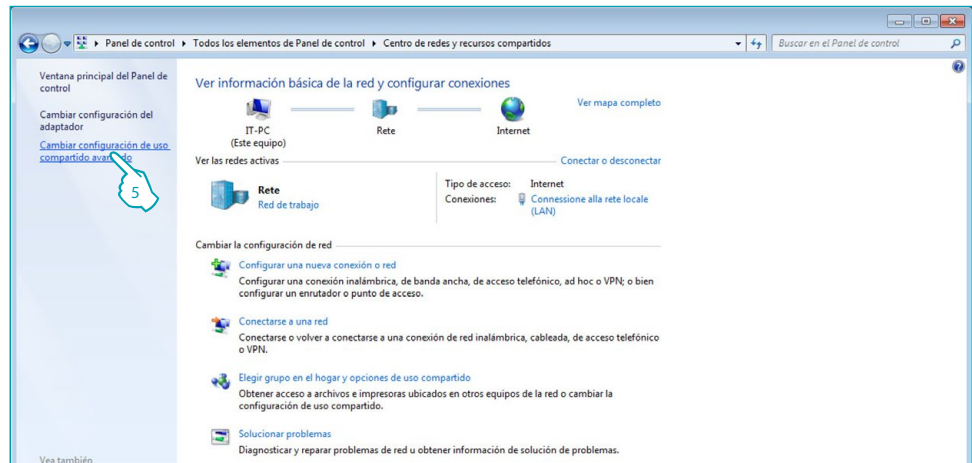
Panel de control ▸ Todos los elementos de Panel de control ▸ Centro de redes y recursos compartidos

Buscar en el Panel de control

Ventana principal del Panel de control

Cambiar configuración del adaptador

Cambiar configuración de uso compartido avanzado

5

Ver información básica de la red y configurar conexiones

Ver mapa completo

IT-PC
(Este equipo)

Rete

Internet

Ver las redes activas

Conectar o desconectar

Rete
Red de trabajo

Tipo de acceso: Internet
Conexiones: Connessione alla rete locale (LAN)

Cambiar la configuración de red

Configurar una nueva conexión o red
Configurar una conexión inalámbrica, de banda ancha, de acceso telefónico, ad hoc o VPN; o bien configurar un enrutador o punto de acceso.

Conectarse a una red
Conectarse o volver a conectarse a una conexión de red inalámbrica, cableada, de acceso telefónico o VPN.

Elegir grupo en el hogar y opciones de uso compartido
Obtener acceso a archivos e impresoras ubicados en otros equipos de la red o cambiar la configuración de uso compartido.

Solucionar problemas
Diagnosticar y reparar problemas de red u obtener información de solución de problemas.

Vea también